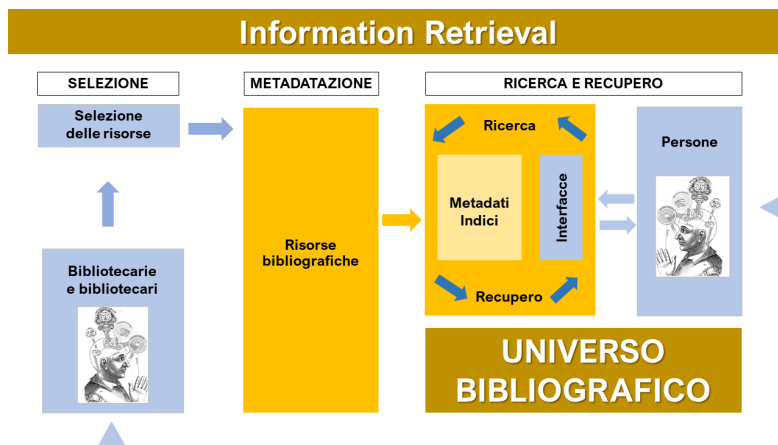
Information Retrieval

SELEZIONE

Selezione delle risorse

Bibliotecarie e bibliotecari

METADATAZIONE

Risorse bibliografiche

RICERCA E RECUPERO

Ricerca

Metadati Indici

Interfacce

Recupero

Persone

UNIVERSO BIBLIOGRAFICO